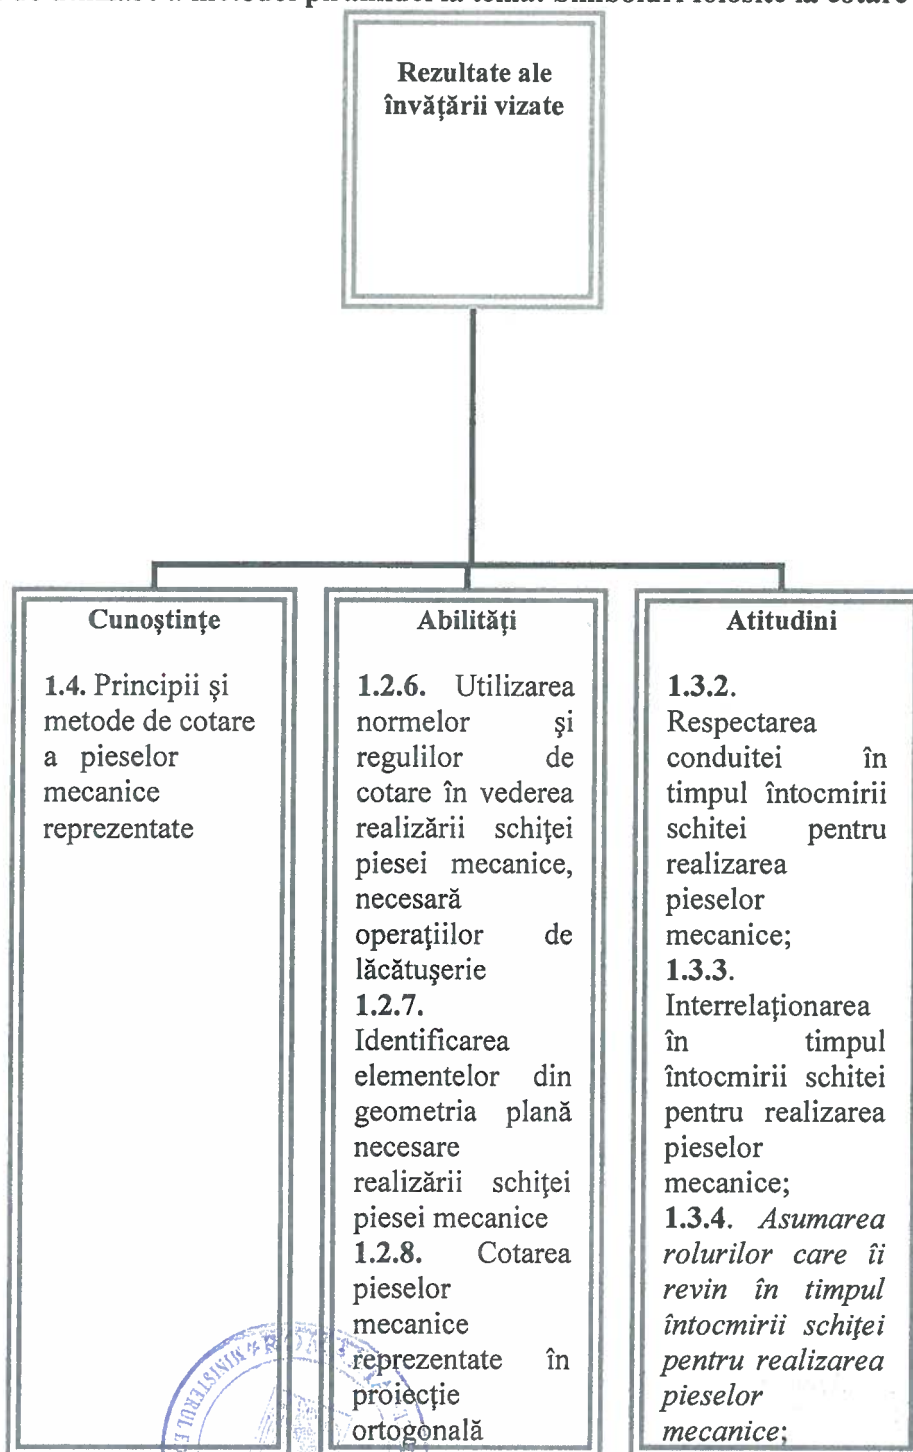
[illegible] simbolurilor folosite la cotare

Rezultate ale învăţării vizate

Cunoştinţe

1.4. Principii şi metode de cotare a pieselor mecanice reprezentate

Abilităţi

1.2.6. Utilizarea normelor şi regulilor de cotare în vederea realizării schiţei piesei mecanice, necesară operaţiilor de lăcătuşerie
1.2.7. Identificarea elementelor din geometria plană necesare realizării schiţei piesei mecanice
1.2.8. Cotarea pieselor mecanice reprezentate în proiecţie ortogonală

Atitudini

1.3.2. Respectarea conduitei în timpul întocmirii schitei pentru realizarea pieselor mecanice;
1.3.3. Interrelaţionarea în timpul întocmirii schitei pentru realizarea pieselor mecanice;
1.3.4. Asumarea rolurilor care îi revin în timpul întocmirii schiţei pentru realizarea pieselor mecanice;